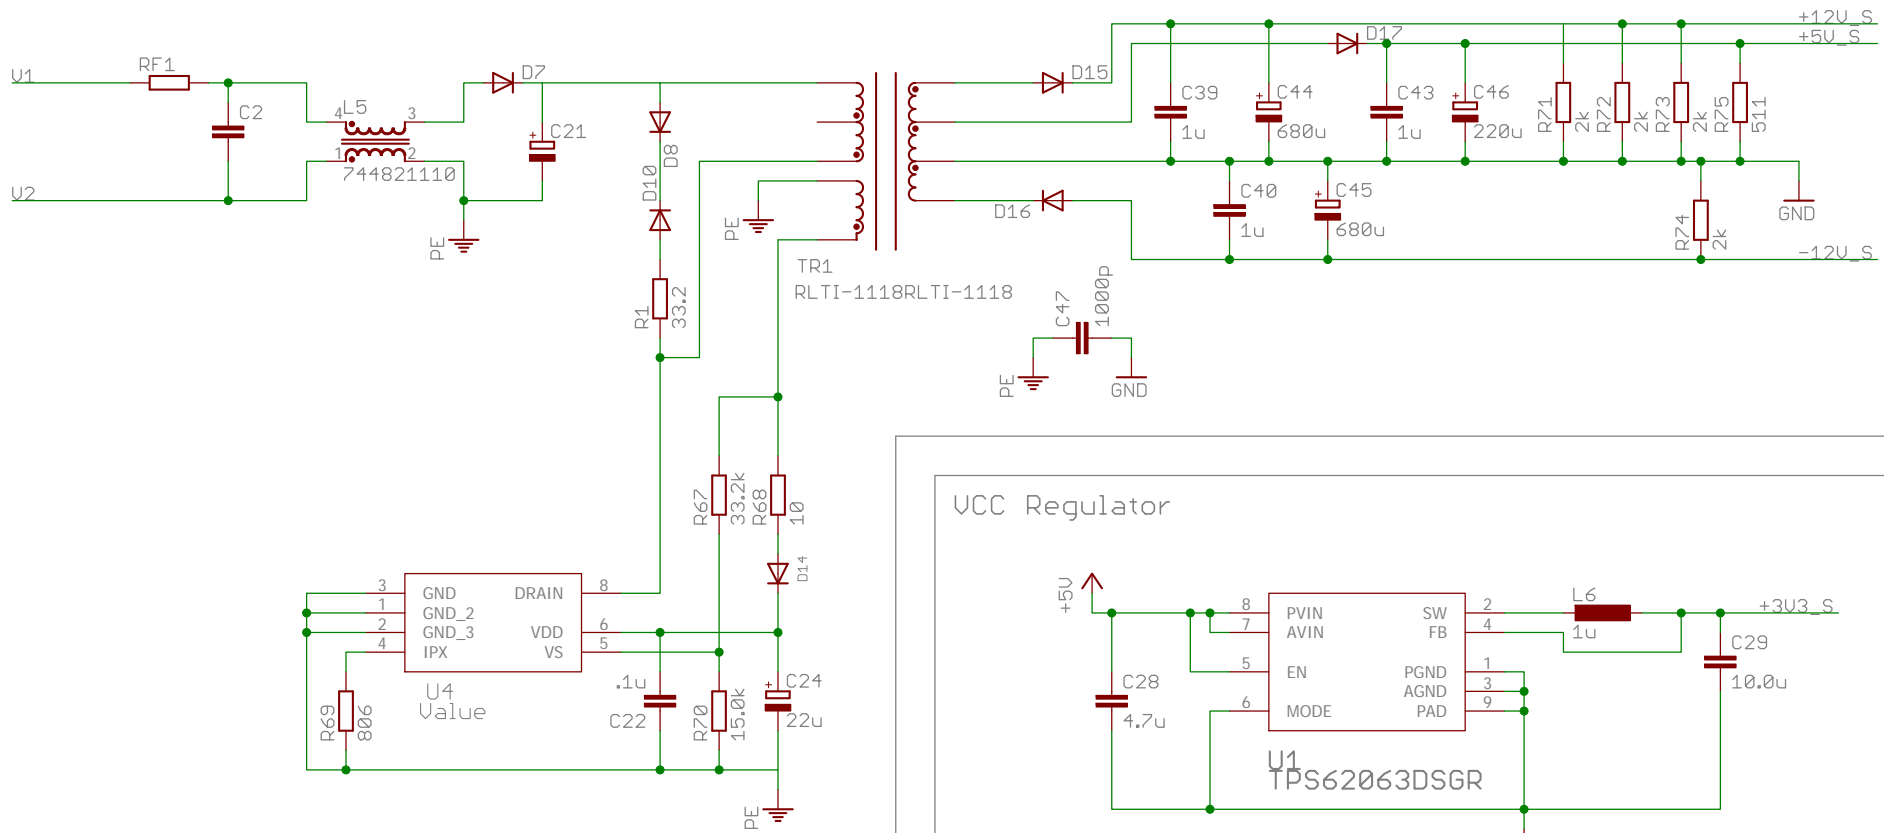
V1
V2
RF1
C2
4 L5 3
1 2
744821110
PE
D7
C21
D8
D10
R1
33.2
TR1
RLTI-1118RLTI-1118
PE
D15
D16
D17
+12V_S
+5V_S
-12V_S
C39
1u
C44
680u
C43
1u
C46
220u
C40
1u
C45
680u
R71
2k
R72
2k
R73
2k
R75
511
R74
2k
GND
C47
1000p
PE
GND
R67
33.2k
R68
10
D14
3
1
2
4
GND
GND_2
GND_3
IPX
DRAIN
VDD
VS
8
6
5
U4
Value
R69
806
.1u
C22
R70
15.0k
C24
22u
PE
VCC Regulator
+5V
8
7
5
6
PVIN
AVIN
EN
MODE
SW
FB
PGND
AGND
PAD
2
4
1
3
9
L6
1u
+3V3_S
C29
10.0u
C28
4.7u
U1
TPS62063DSGR